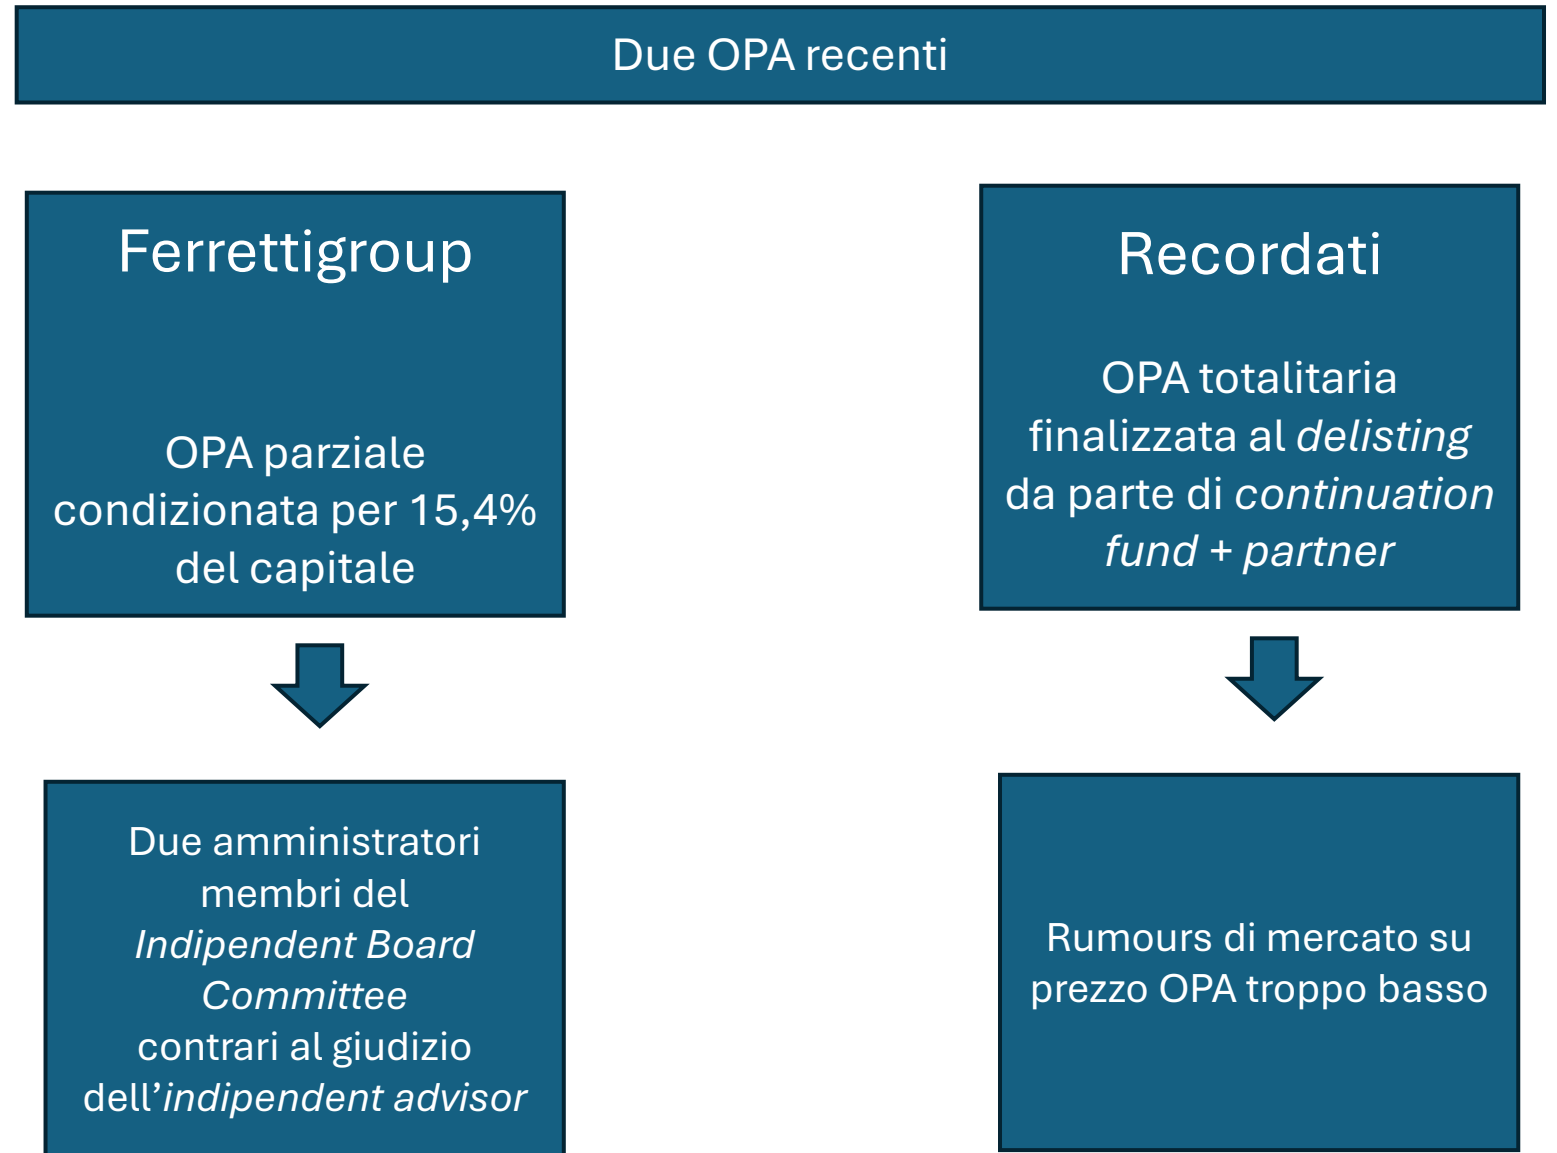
Due OPA recenti

Ferrettigroup

OPA parziale condizionata per 15,4% del capitale

Due amministratori membri del Indipendent Board Committee contrari al giudizio dell’indipendent advisor

Recordati

OPA totalitaria finalizzata al delisting da parte di continuation fund + partner

Rumours di mercato su prezzo OPA troppo basso